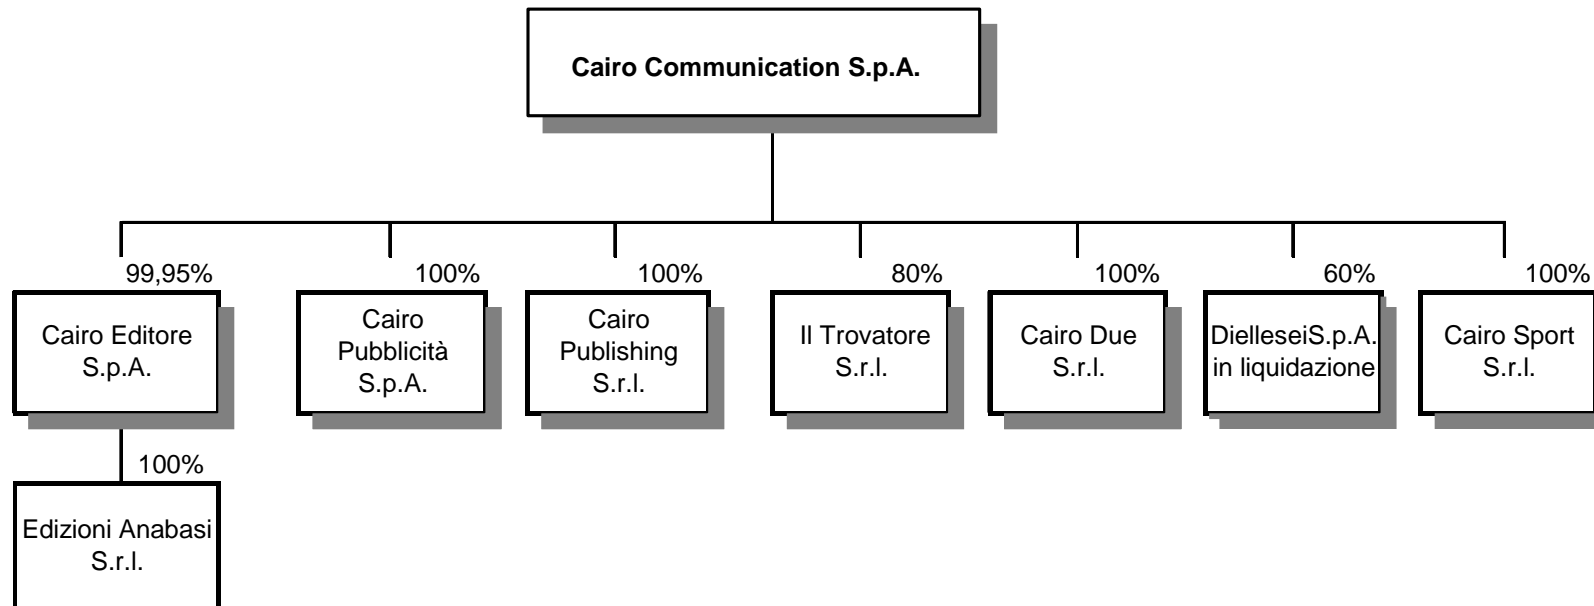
Cairo Communication S.p.A.

99,95%
Cairo Editore S.p.A.

100%
Cairo Pubblicità S.p.A.

100%
Cairo Publishing S.r.l.

80%
Il Trovatore S.r.l.

100%
Cairo Due S.r.l.

60%
DielleseiS.p.A. in liquidazione

100%
Cairo Sport S.r.l.

100%
Edizioni Anabasi S.r.l.